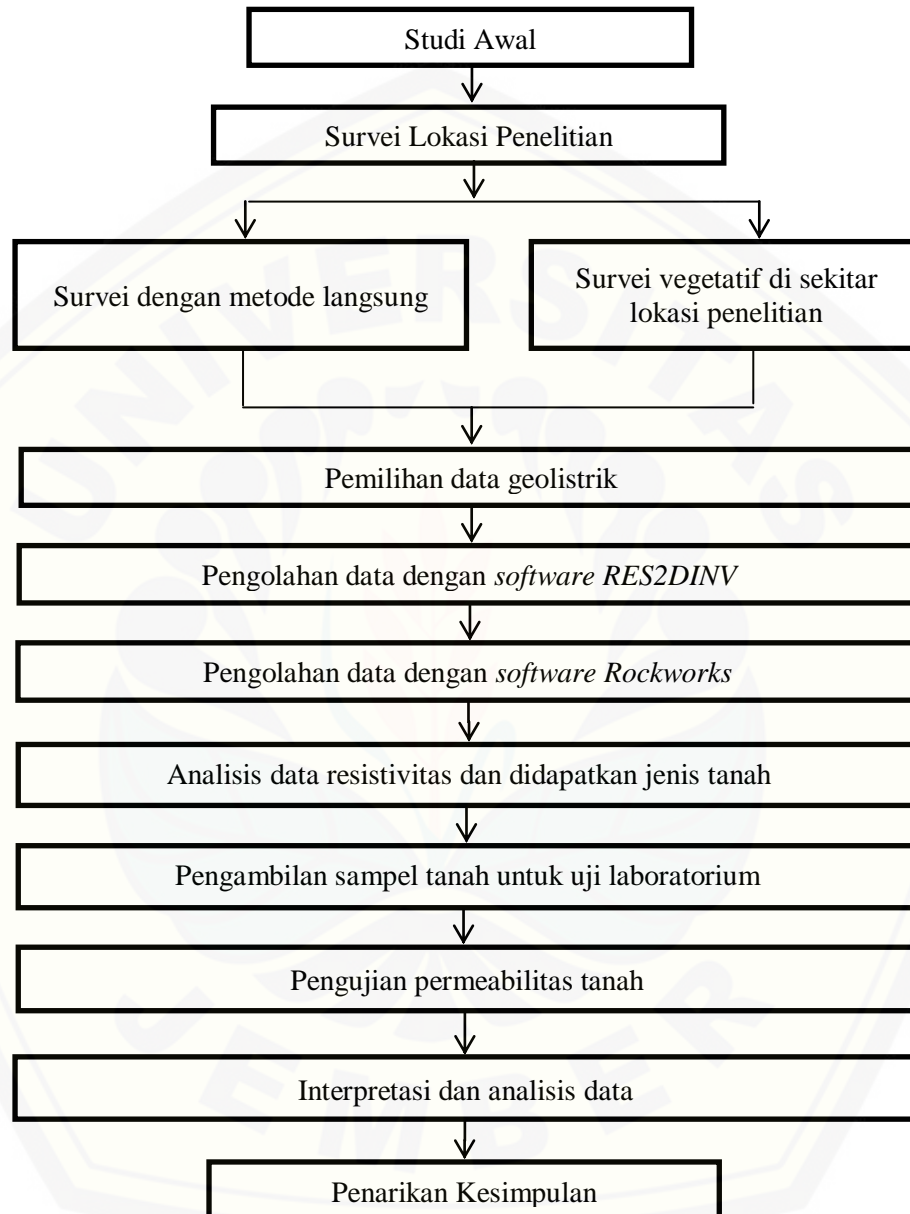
Studi Awal

Survei Lokasi Penelitian

Survei dengan metode langsung

Survei vegetatif di sekitar lokasi penelitian

Pemilihan data geolistrik

Pengolahan data dengan *software RES2DINV*

Pengolahan data dengan *software Rockworks*

Analisis data resistivitas dan didapatkan jenis tanah

Pengambilan sampel tanah untuk uji laboratorium

Pengujian permeabilitas tanah

Interpretasi dan analisis data

Penarikan Kesimpulan